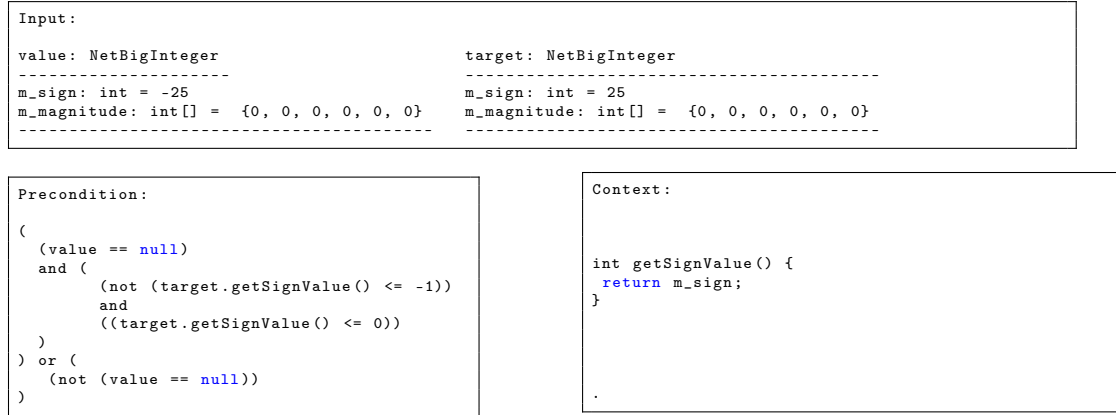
Input:

value: NetBigInteger
--------------------
m_sign: int = -25
m_magnitude: int[] = {0, 0, 0, 0, 0, 0}
---------------------------------------

target: NetBigInteger
---------------------------------------
m_sign: int = 25
m_magnitude: int[] = {0, 0, 0, 0, 0, 0}
---------------------------------------

Precondition:

(
  (value == null)
  and (
        (not (target.getSignValue() <= -1))
        and
        ((target.getSignValue() <= 0))
  )
) or (
   (not (value == null))
)

Context:

int getSignValue() {
 return m_sign;
}

.